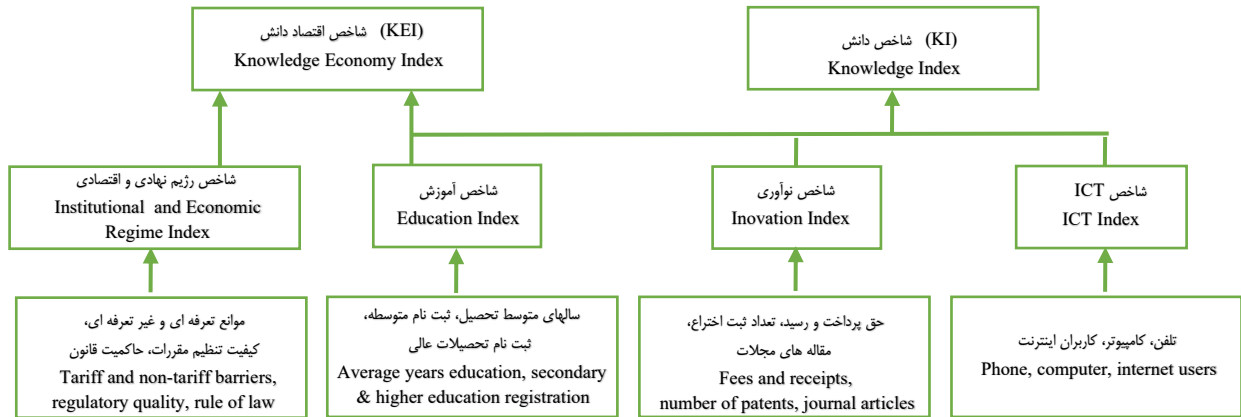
(KEI) شاخص اقتصاد دانش
Knowledge Economy Index

(KI) شاخص دانش
Knowledge Index

شاخص رژیم نهادی و اقتصادی
Institutional and Economic Regime Index

شاخص آموزش
Education Index

شاخص نوآوری
Inovation Index

شاخص ICT
ICT Index

موانع تعرفه ای و غیر تعرفه ای، کیفیت تنظیم مقررات، حاکمیت قانون
Tariff and non-tariff barriers, regulatory quality, rule of law

سالهای متوسط تحصیل، ثبت نام متوسطه، ثبت نام تحصیلات عالی
Average years education, secondary & higher education registration

حق پرداخت و رسید، تعداد ثبت اختراع، مقاله های مجلات
Fees and receipts, number of patents, journal articles

تلفن، کامپیوتر، کاربران اینترنت
Phone, computer, internet users